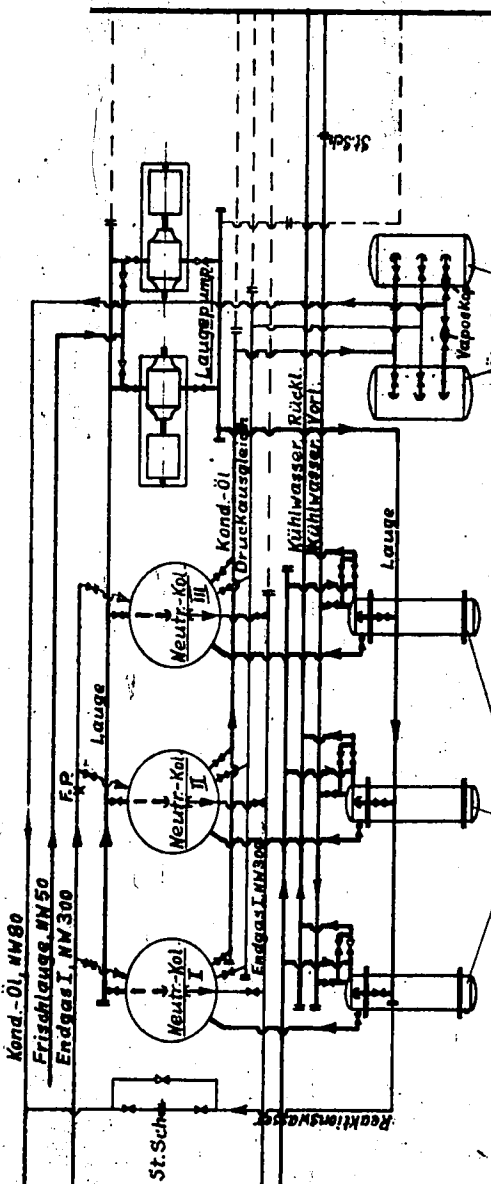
Kond.-Öl NW80
Frischlauge NW50
Endgas I NW300
F.P.
Lauge
Neutr.-Kol. I
Neutr.-Kol. II
Neutr.-Kol. III
Endgas I NW300
Kond.-Öl
Druckausgleich
Kühlwasser Rückl.
Kühlwasser Vorl.
Lauge
Laugepump.
Vaposkop
St.Sch.
St.Sch.
Reaktionswasser